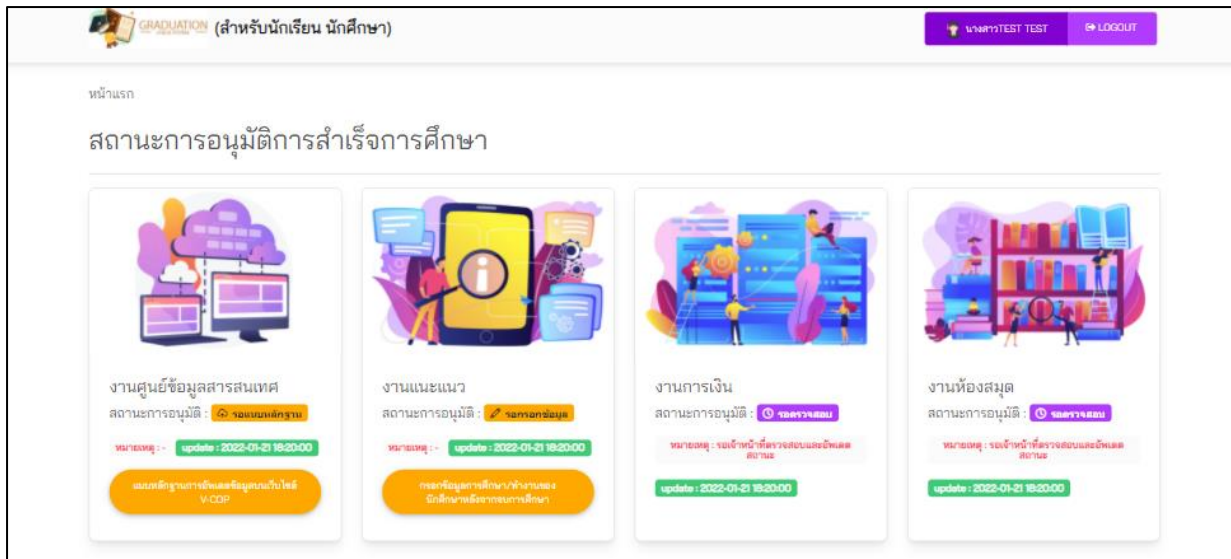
GRADUATION (สำหรับนักเรียน นักศึกษา)

นางสาวTEST TEST LOGOUT

หน้าแรก

สถานะการอนุมัติการสำเร็จการศึกษา

งานศูนย์ข้อมูลสารสนเทศ
สถานะการอนุมัติ : รอแนบหลักฐาน
หมายเหตุ : - update : 2022-01-21 18:20:00
แนบหลักฐานการอัพเดตข้อมูลบนเว็บไซต์ V-COP

งานแนะแนว
สถานะการอนุมัติ : รอกรอกข้อมูล
หมายเหตุ : - update : 2022-01-21 18:20:00
กรอกข้อมูลการศึกษา/ทำงานของนักศึกษาหลังจากจบการศึกษา

งานการเงิน
สถานะการอนุมัติ : รอตรวจสอบ
หมายเหตุ : รอเจ้าหน้าที่ตรวจสอบและอัพเดตสถานะ
update : 2022-01-21 18:20:00

งานห้องสมุด
สถานะการอนุมัติ : รอตรวจสอบ
หมายเหตุ : รอเจ้าหน้าที่ตรวจสอบและอัพเดตสถานะ
update : 2022-01-21 18:20:00